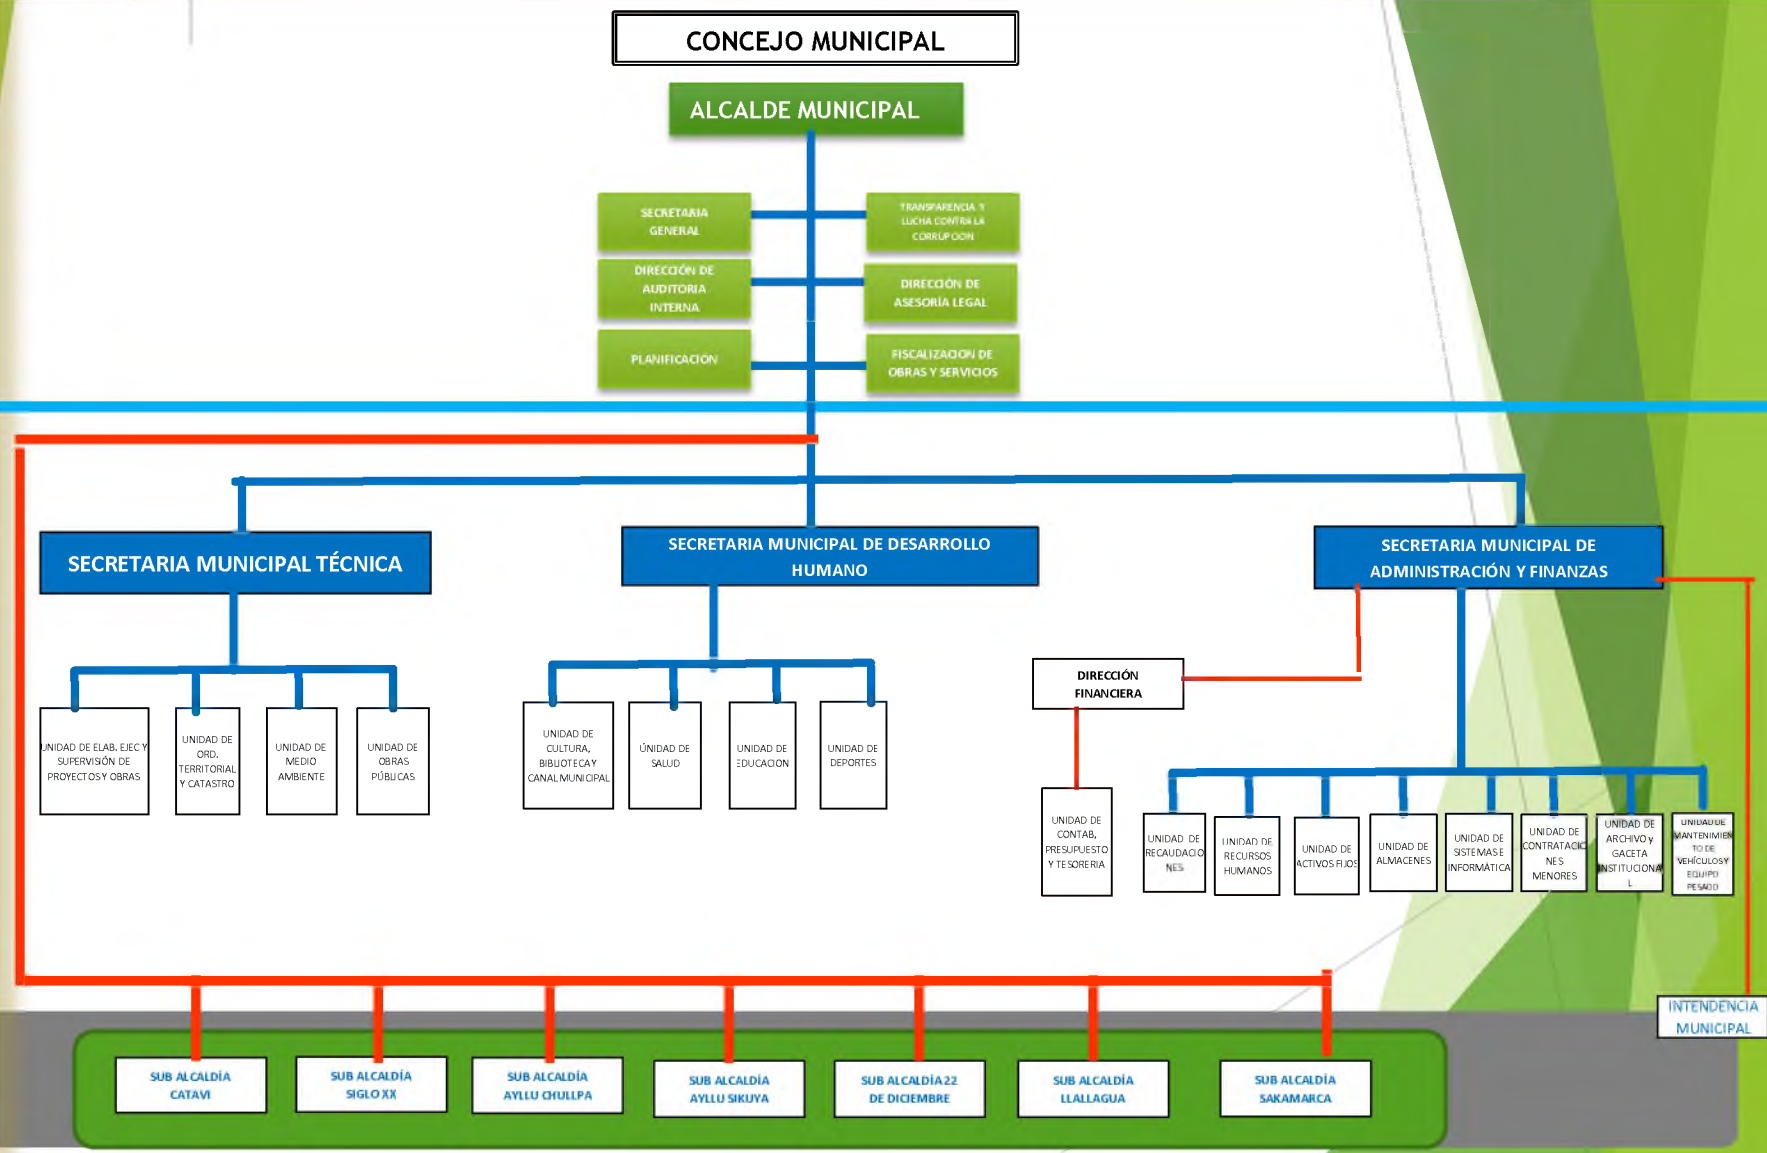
CONCEJO MUNICIPAL

ALCALDE MUNICIPAL

SECRETARIA GENERAL

TRANSPARENCIA Y LUCHA CONTRA LA CORRUPCION

DIRECCIÓN DE AUDITORIA INTERNA

DIRECCIÓN DE ASESORÍA LEGAL

PLANIFICACION

FISCALIZACION DE OBRAS Y SERVICIOS

SECRETARIA MUNICIPAL TÉCNICA

SECRETARIA MUNICIPAL DE DESARROLLO HUMANO

SECRETARIA MUNICIPAL DE ADMINISTRACIÓN Y FINANZAS

UNIDAD DE ELAB. EJEC Y SUPERVISIÓN DE PROYECTOS Y OBRAS

UNIDAD DE ORD. TERRITORIAL Y CATASTRO

UNIDAD DE MEDIO AMBIENTE

UNIDAD DE OBRAS PÚBLICAS

UNIDAD DE CULTURA, BIBLIOTECA Y CANAL MUNICIPAL

UNIDAD DE SALUD

UNIDAD DE EDUCACION

UNIDAD DE DEPORTES

DIRECCIÓN FINANCIERA

UNIDAD DE CONTAB, PRESUPUESTO Y TESORERIA

UNIDAD DE RECAUDACIONES

UNIDAD DE RECURSOS HUMANOS

UNIDAD DE ACTIVOS FIJOS

UNIDAD DE ALMACENES

UNIDAD DE SISTEMAS E INFORMÁTICA

UNIDAD DE CONTRATACIONES MENORES

UNIDAD DE ARCHIVO y GACETA INSTITUCIONAL

UNIDAD DE MANTENIMIENTO DE VEHÍCULOS Y EQUIPO PESADO

INTENDENCIA MUNICIPAL

SUB ALCALDÍA CATAVI

SUB ALCALDÍA SIGLO XX

SUB ALCALDÍA AYLLU CHULLPA

SUB ALCALDÍA AYLLU SIKUYA

SUB ALCALDÍA 22 DE DICIEMBRE

SUB ALCALDÍA LLALLAGUA

SUB ALCALDÍA SAKAMARCA